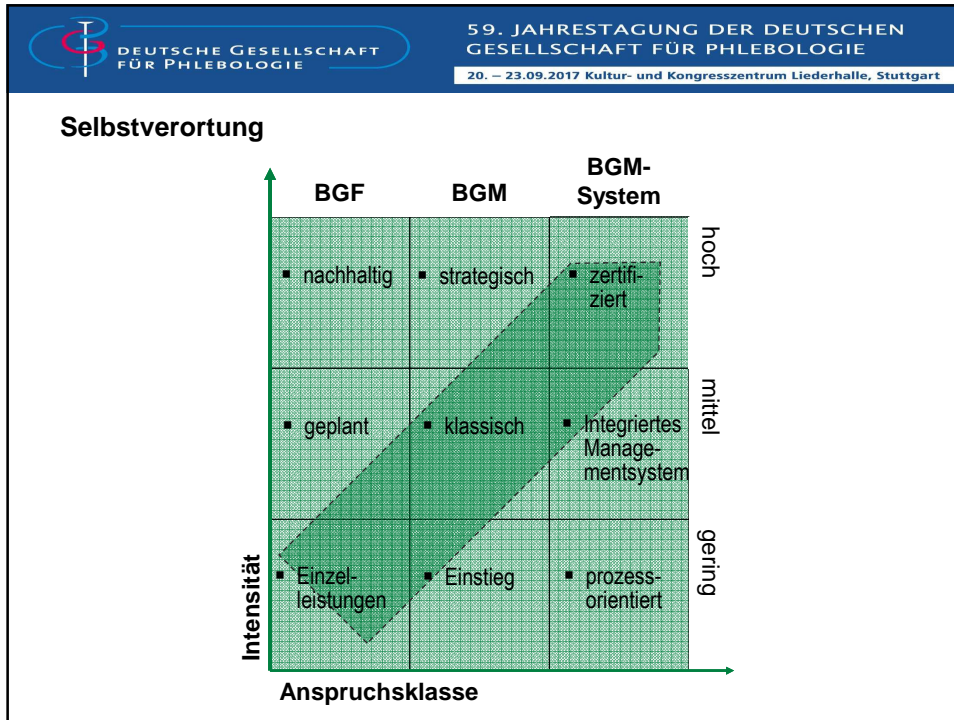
DEUTSCHE GESELLSCHAFT FÜR PHLEBOLOGIE

59. JAHRESTAGUNG DER DEUTSCHEN GESELLSCHAFT FÜR PHLEBOLOGIE

20. – 23.09.2017 Kultur- und Kongresszentrum Liederhalle, Stuttgart

Selbstverortung

|  | BGF | BGM | BGM-System |  |
|---|---|---|---|---|
|  | ▪ nachhaltig | ▪ strategisch | ▪ zertifiziert | hoch |
|  | ▪ geplant | ▪ klassisch | ▪ Integriertes Managementsystem | mittel |
| Intensität | ▪ Einzelleistungen | ▪ Einstieg | ▪ prozessorientiert | gering |

Anspruchsklasse